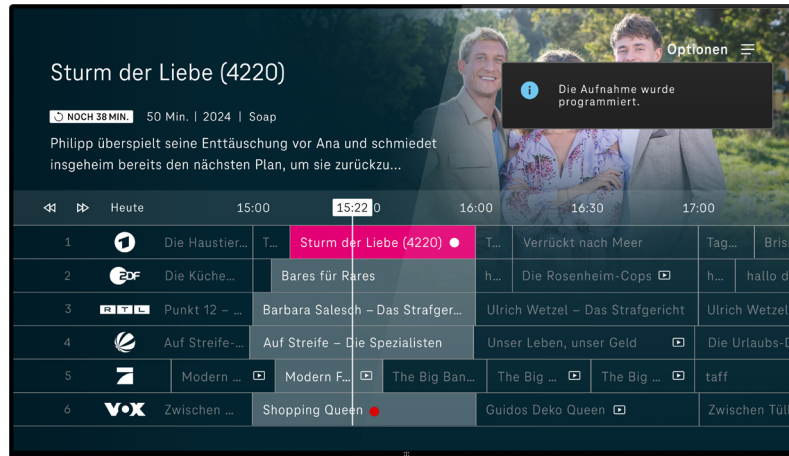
Sturm der Liebe (4220)

NOCH 38 MIN. 50 Min. | 2024 | Soap

Philipp überspielt seine Enttäuschung vor Ana und schmiedet insgeheim bereits den nächsten Plan, um sie zurückzu...

Optionen

Die Aufnahme wurde programmiert.

Heute 15:00 15:22 0 16:00 16:30 17:00

| | | | | | | | |
|---|---|---|---|---|---|---|---|
| 1 | 1 | Die Haustier... | T... | Sturm der Liebe (4220) | T... | Verrückt nach Meer | Tag... | Bris |
| 2 | ZDF | Die Küche... | | Bares für Rares | h... | Die Rosenheim-Cops | h... | hallo d |
| 3 | RTL | Punkt 12 – ... | Barbara Salesch – Das Strafger... | Ulrich Wetzel – Das Strafgericht | Ulrich Wetzel |
| 4 | | Auf Streife-... | Auf Streife – Die Spezialisten | Unser Leben, unser Geld | Die Urlaubs-D |
| 5 | | Modern ... | Modern F... | The Big Ban... | The Big ... | The Big ... | taff |
| 6 | VOX | Zwischen ... | Shopping Queen | Guidos Deko Queen | Zwischen Tüll |